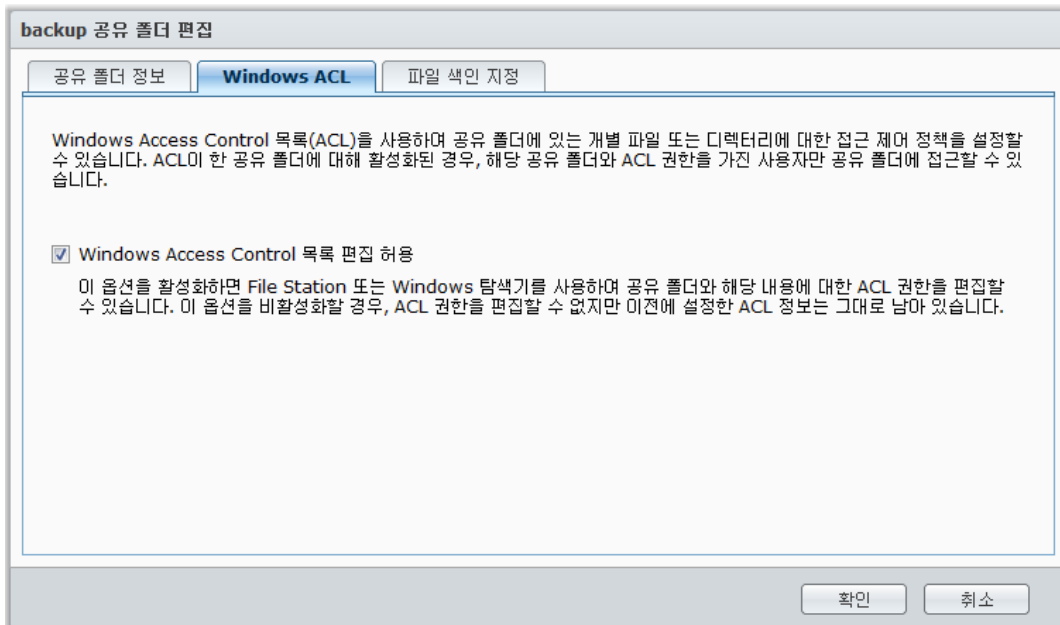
backup 공유 폴더 편집

공유 폴더 정보 | Windows ACL | 파일 색인 지정

Windows Access Control 목록(ACL)을 사용하여 공유 폴더에 있는 개별 파일 또는 디렉터리에 대한 접근 제어 정책을 설정할 수 있습니다. ACL이 한 공유 폴더에 대해 활성화된 경우, 해당 공유 폴더와 ACL 권한을 가진 사용자만 공유 폴더에 접근할 수 있습니다.

☑ Windows Access Control 목록 편집 허용

이 옵션을 활성화하면 File Station 또는 Windows 탐색기를 사용하여 공유 폴더와 해당 내용에 대한 ACL 권한을 편집할 수 있습니다. 이 옵션을 비활성화할 경우, ACL 권한을 편집할 수 없지만 이전에 설정한 ACL 정보는 그대로 남아 있습니다.

확인 | 취소